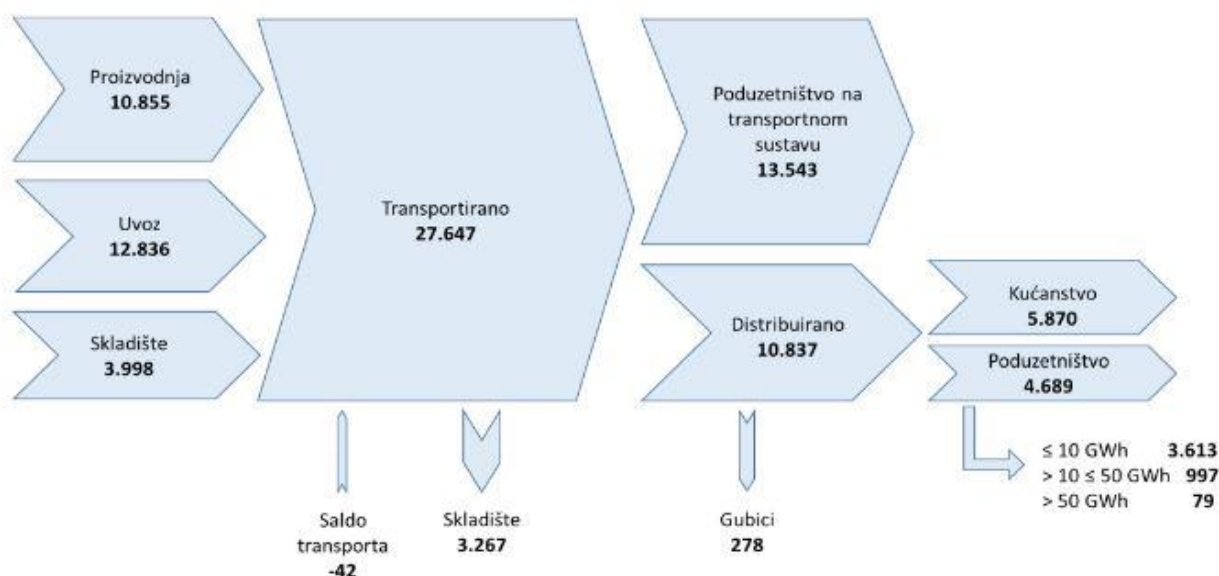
Proizvodnja
**10.855**

Uvoz
**12.836**

Skladište
**3.998**

Transportirano
**27.647**

Poduzetništvo na transportnom sustavu
**13.543**

Distribuirano
**10.837**

Kućanstvo
**5.870**

Poduzetništvo
**4.689**

≤ 10 GWh **3.613**
> 10 ≤ 50 GWh **997**
> 50 GWh **79**

Saldo transporta
**-42**

Skladište
**3.267**

Gubici
**278**